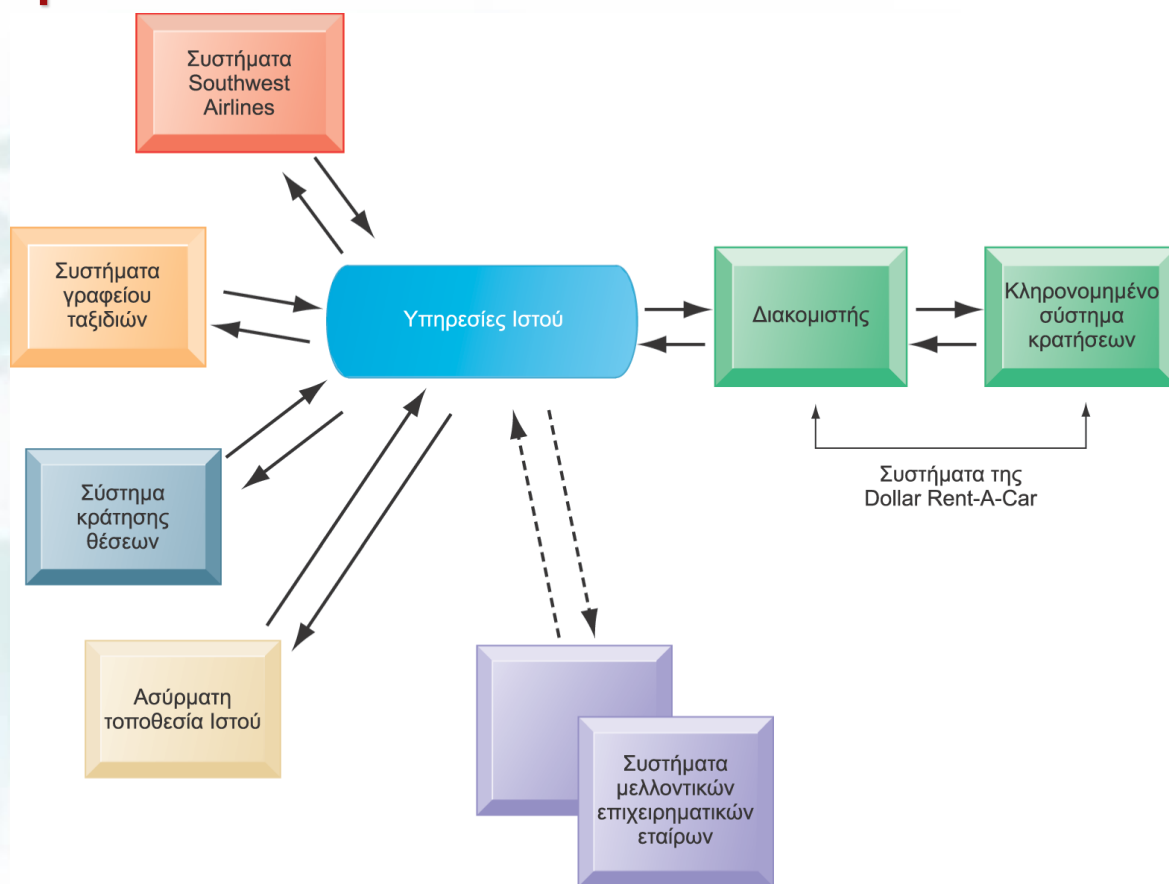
Συστήματα Southwest Airlines

Συστήματα γραφείου ταξιδιών

Υπηρεσίες Ιστού

Διακομιστής

Κληρονομημένο σύστημα κρατήσεων

Σύστημα κράτησης θέσεων

Συστήματα της Dollar Rent-A-Car

Ασύρματη τοποθεσία Ιστού

Συστήματα μελλοντικών επιχειρηματικών εταίρων